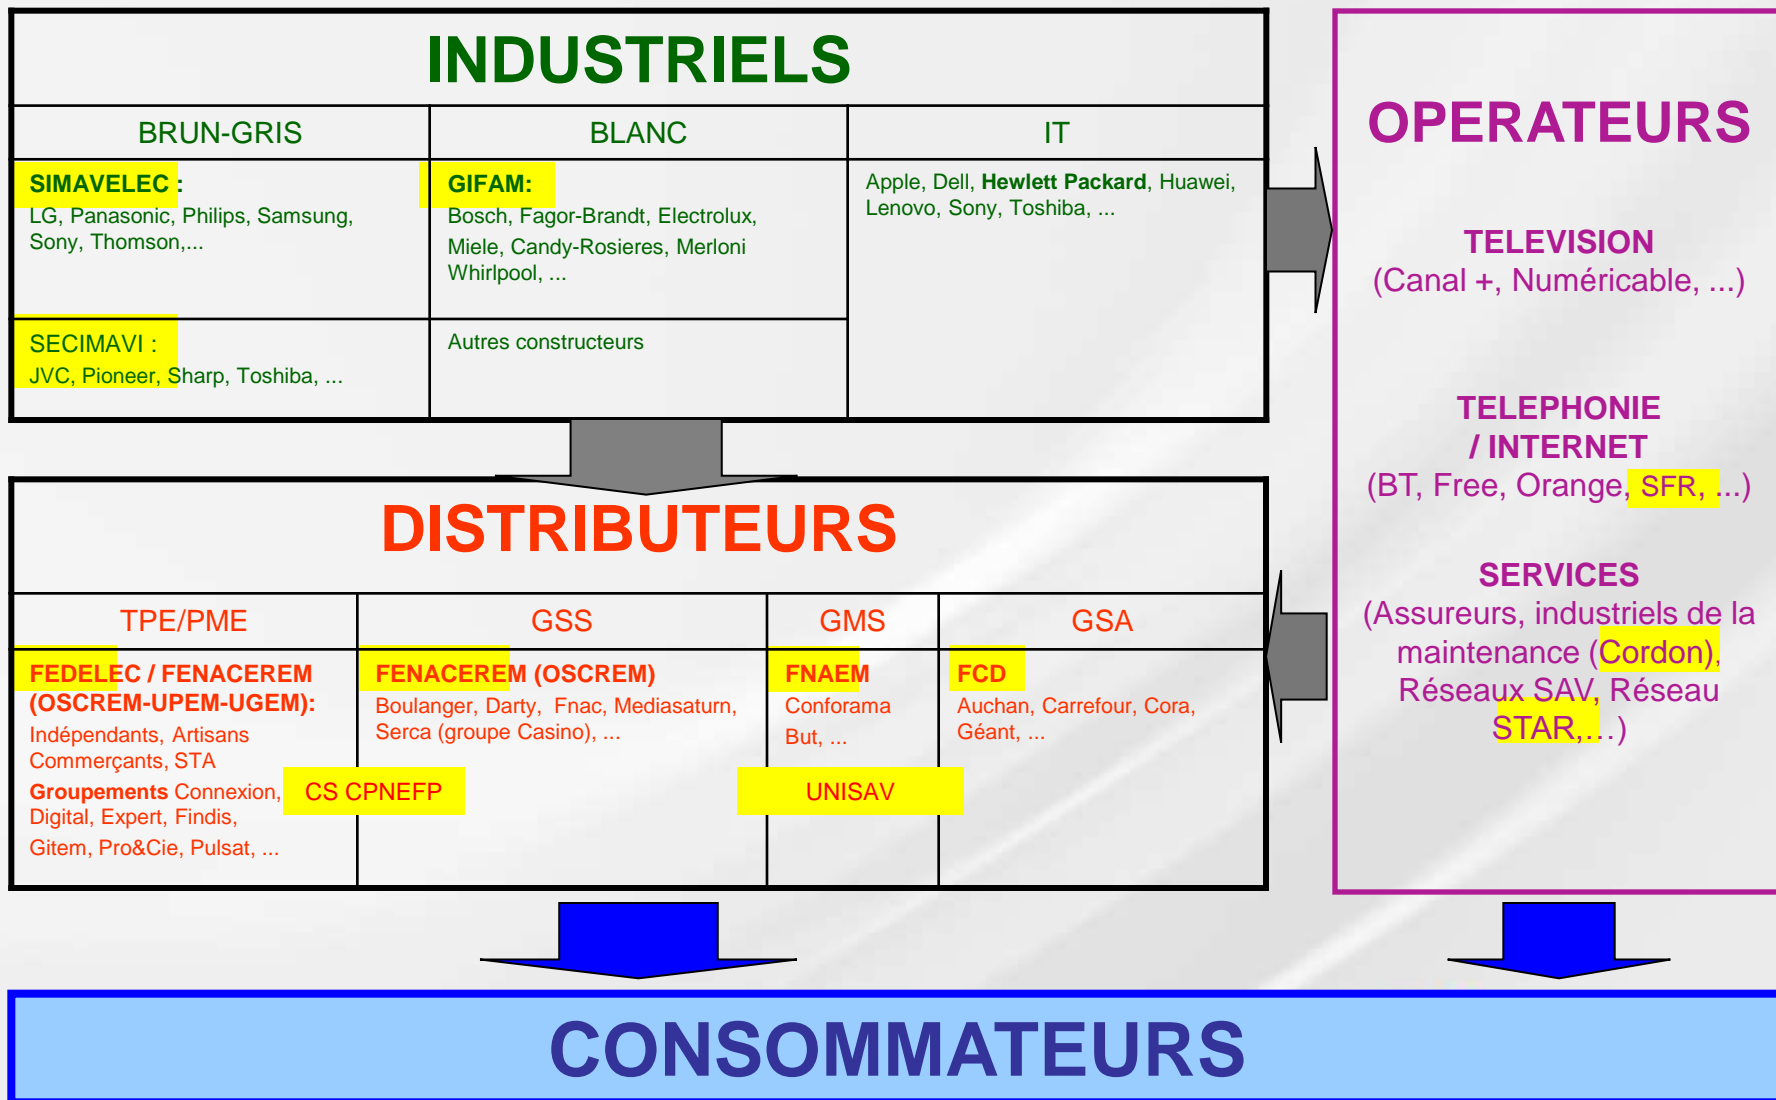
INDUSTRIELS

| BRUN-GRIS | BLANC | IT |
|---|---|---|
| SIMAVELEC : LG, Panasonic, Philips, Samsung, Sony, Thomson,... | GIFAM: Bosch, Fagor-Brandt, Electrolux, Miele, Candy-Rosieres, Merloni Whirlpool, ... | Apple, Dell, Hewlett Packard, Huawei, Lenovo, Sony, Toshiba, ... |
| SECIMAVI : JVC, Pioneer, Sharp, Toshiba, ... | Autres constructeurs | |

OPERATEURS

TELEVISION
(Canal +, Numéricable, ...)

TELEPHONIE / INTERNET
(BT, Free, Orange, SFR, ...)

SERVICES
(Assureurs, industriels de la maintenance (Cordon), Réseaux SAV, Réseau STAR,…)

DISTRIBUTEURS

| TPE/PME | GSS | GMS | GSA |
|---|---|---|---|
| FEDELEC / FENACEREM (OSCREM-UPEM-UGEM): Indépendants, Artisans Commerçants, STA Groupements Connexion, Digital, Expert, Findis, Gitem, Pro&Cie, Pulsat, ... | FENACEREM (OSCREM) Boulanger, Darty, Fnac, Mediasaturn, Serca (groupe Casino), ... | FNAEM Conforama But, ... | FCD Auchan, Carrefour, Cora, Géant, ... |

CS CPNEFP

UNISAV

CONSOMMATEURS